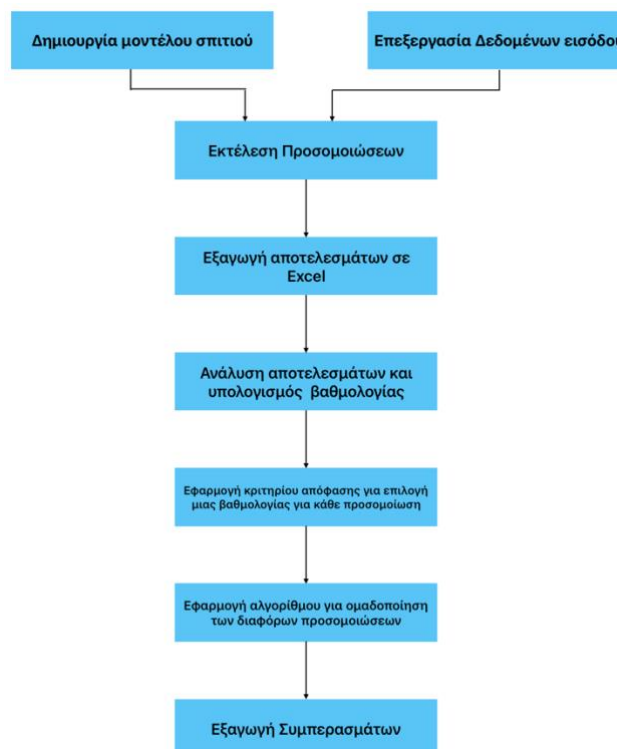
Δημιουργία μοντέλου σπιτιού

Επεξεργασία Δεδομένων εισόδο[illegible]

Εκτέλεση Προσομοιώσεων

Εξαγωγή αποτελεσμάτων σε Excel

Ανάλυση αποτελεσμάτων και υπολογισμός βαθμολογίας

Εφαρμογή κριτηρίου απόφασης για επιλογή μιας βαθμολογίας για κάθε προσομοίωση

Εφαρμογή αλγορίθμου για ομαδοποίηση των διαφόρων προσομοιώσεων

Εξαγωγή Συμπερασμάτων